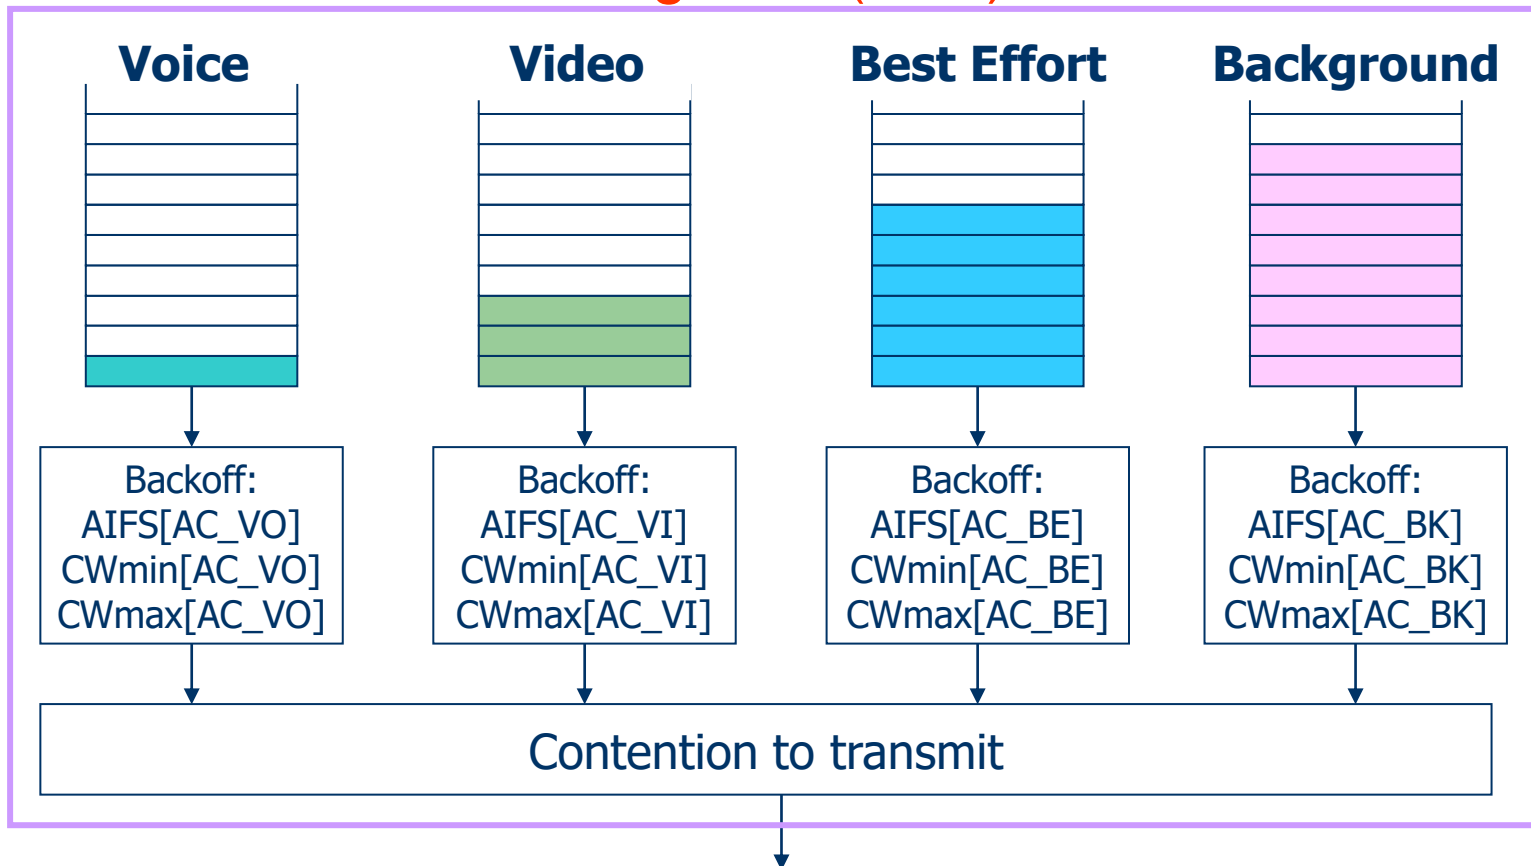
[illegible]

Voice

Video

Best Effort

Background

Backoff:
AIFS[AC_VO]
CWmin[AC_VO]
CWmax[AC_VO]

Backoff:
AIFS[AC_VI]
CWmin[AC_VI]
CWmax[AC_VI]

Backoff:
AIFS[AC_BE]
CWmin[AC_BE]
CWmax[AC_BE]

Backoff:
AIFS[AC_BK]
CWmin[AC_BK]
CWmax[AC_BK]

Contention to transmit